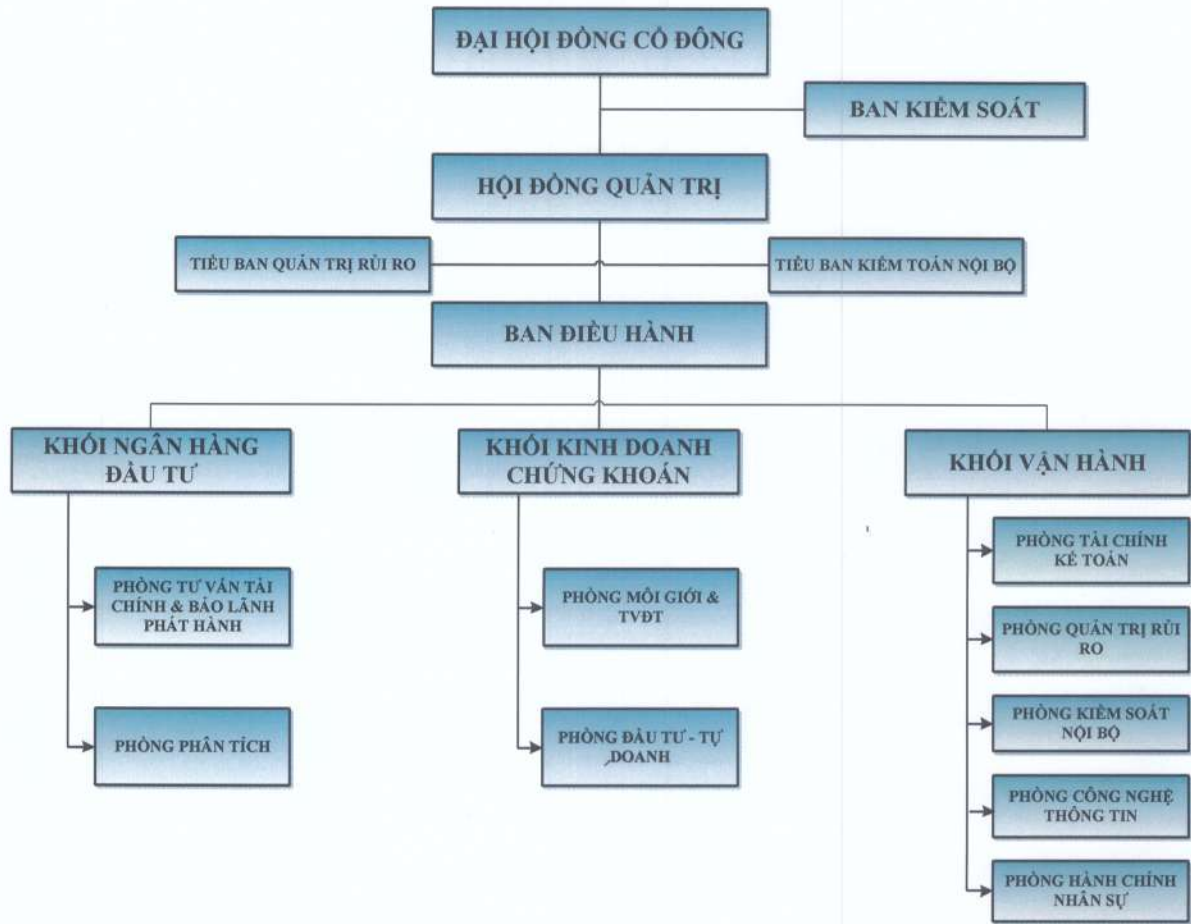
ĐẠI HỘI ĐỒNG CỔ ĐÔNG

BAN KIỂM SOÁT

HỘI ĐỒNG QUẢN TRỊ

TIỂU BAN QUẢN TRỊ RỦI RO

TIỂU BAN KIỂM TOÁN NỘI BỘ

BAN ĐIỀU HÀNH

KHỐI NGÂN HÀNG ĐẦU TƯ

KHỐI KINH DOANH CHỨNG KHOÁN

KHỐI VẬN HÀNH

PHÒNG TƯ VẤN TÀI CHÍNH & BẢO LÃNH PHÁT HÀNH

PHÒNG PHÂN TÍCH

PHÒNG MÔI GIỚI & TVĐT

PHÒNG ĐẦU TƯ - TỰ DOANH

PHÒNG TÀI CHÍNH KẾ TOÁN

PHÒNG QUẢN TRỊ RỦI RO

PHÒNG KIỂM SOÁT NỘI BỘ

PHÒNG CÔNG NGHỆ THÔNG TIN

PHÒNG HÀNH CHÍNH NHÂN SỰ